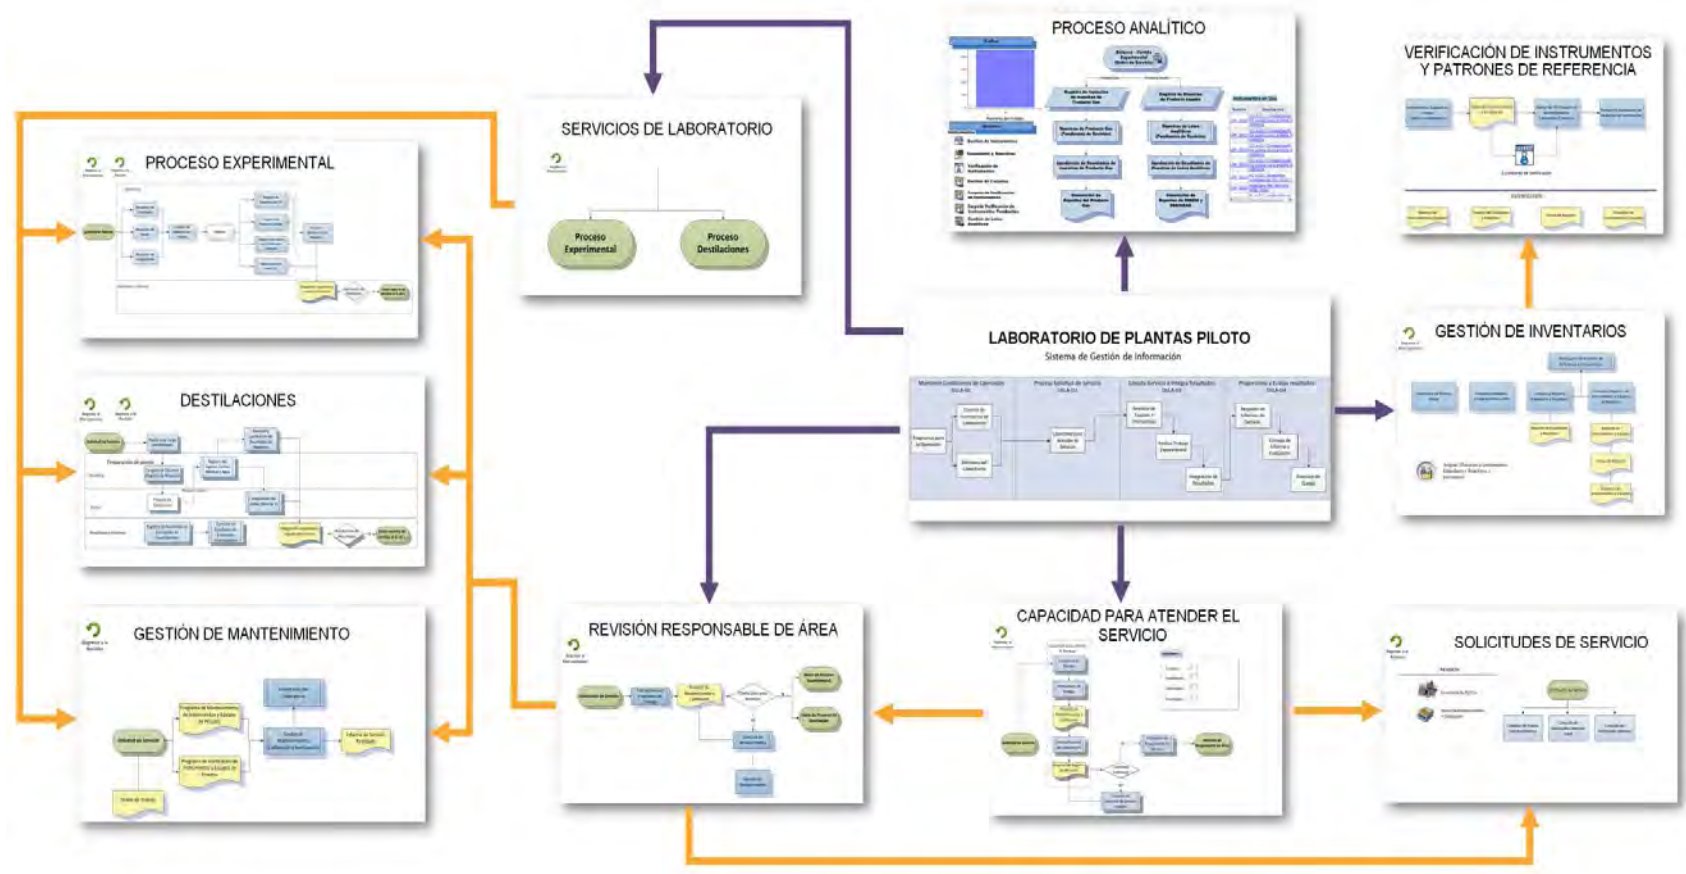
PROCESO ANALÍTICO

VERIFICACIÓN DE INSTRUMENTOS Y PATRONES DE REFERENCIA

SERVICIOS DE LABORATORIO

Proceso Experimental

Proceso Destilaciones

PROCESO EXPERIMENTAL

DESTILACIONES

GESTIÓN DE MANTENIMIENTO

LABORATORIO DE PLANTAS PILOTO

Sistema de Gestión de Información

GESTIÓN DE INVENTARIOS

REVISIÓN RESPONSABLE DE ÁREA

CAPACIDAD PARA ATENDER EL SERVICIO

SOLICITUDES DE SERVICIO